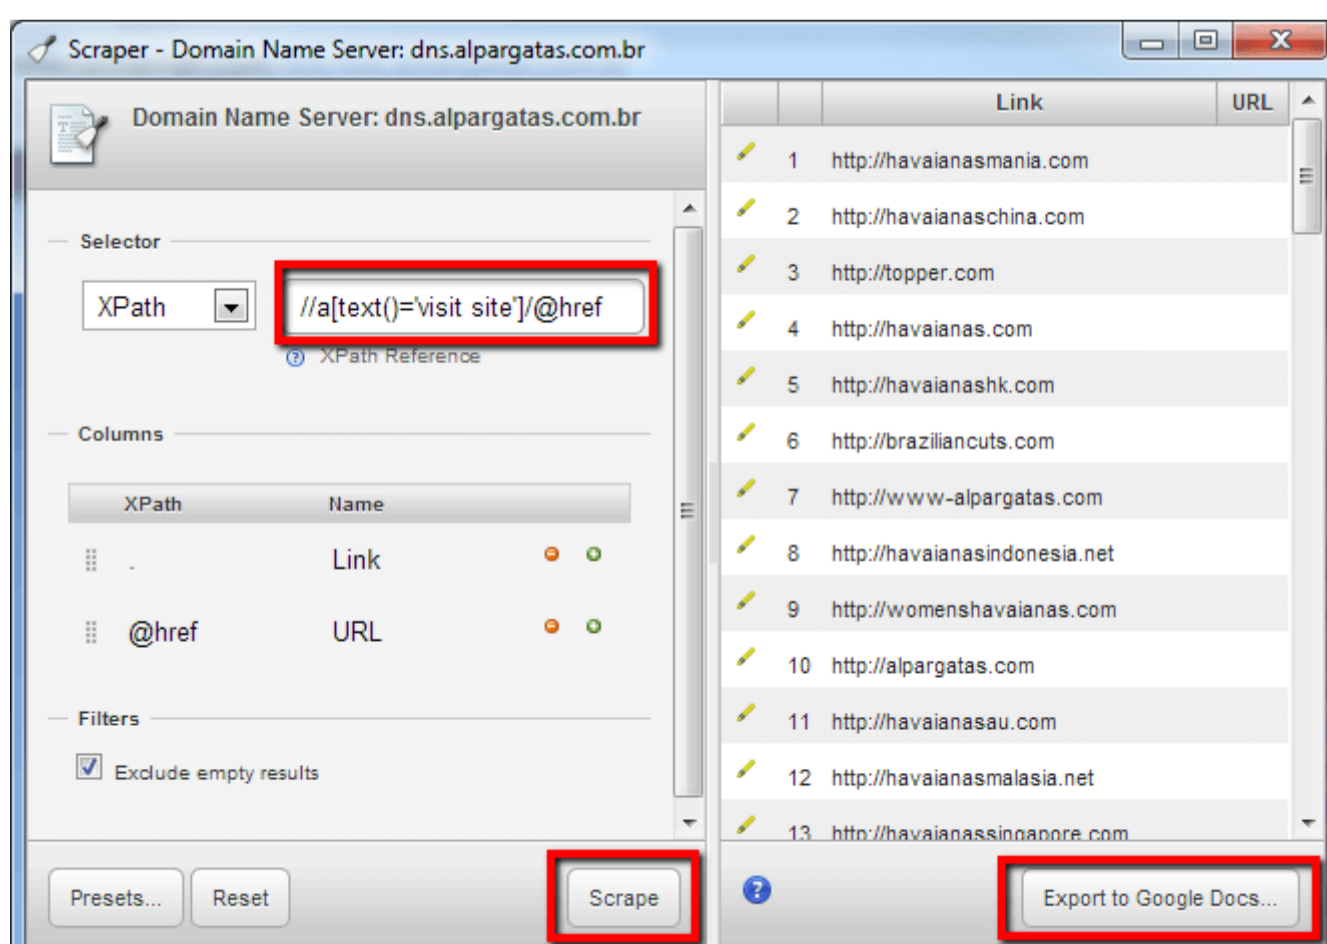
Scraper - Domain Name Server: dns.alpargatas.com.br

Domain Name Server: dns.alpargatas.com.br

Selector

XPath

//a[text()='visit site']/@href

XPath Reference

Columns

| XPath | Name |
|---|---|
| . | Link |
| @href | URL |

Filters

Exclude empty results

Presets...

Reset

Scrape

| | | Link | URL |
|---|---|---|---|
| | 1 | http://havaianasmania.com | |
| | 2 | http://havaianaschina.com | |
| | 3 | http://topper.com | |
| | 4 | http://havaianas.com | |
| | 5 | http://havaianashk.com | |
| | 6 | http://braziliancuts.com | |
| | 7 | http://www-alpargatas.com | |
| | 8 | http://havaianasindonesia.net | |
| | 9 | http://womenshavaianas.com | |
| | 10 | http://alpargatas.com | |
| | 11 | http://havaianasau.com | |
| | 12 | http://havaianasmalasia.net | |
| | 13 | http://havaianassingapore.com | |

Export to Google Docs...